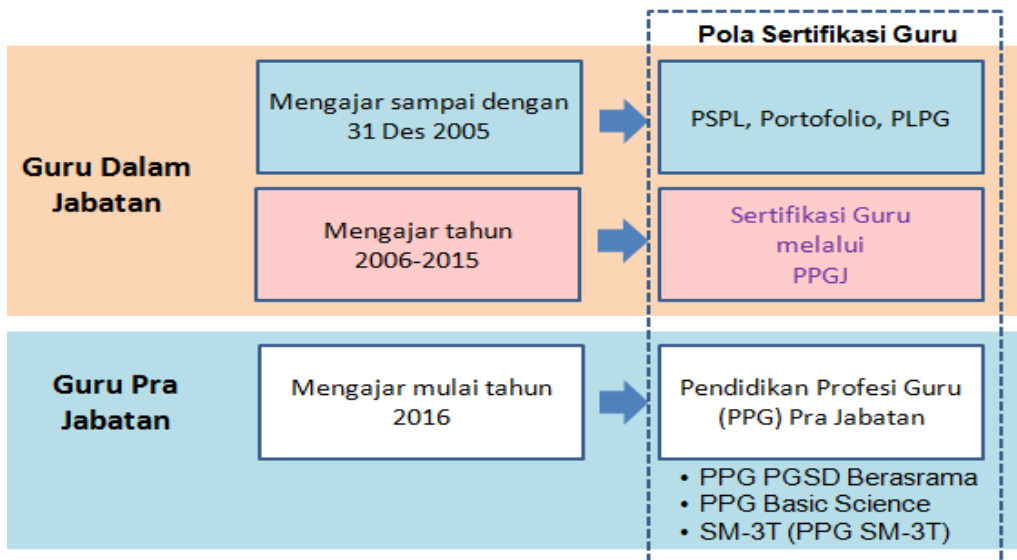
Pola Sertifikasi Guru

Guru Dalam Jabatan

Mengajar sampai dengan 31 Des 2005

PSPL, Portofolio, PLPG

Mengajar tahun 2006-2015

Sertifikasi Guru melalui PPGJ

Guru Pra Jabatan

Mengajar mulai tahun 2016

Pendidikan Profesi Guru (PPG) Pra Jabatan

• PPG PGSD Berasrama
• PPG Basic Science
• SM-3T (PPG SM-3T)